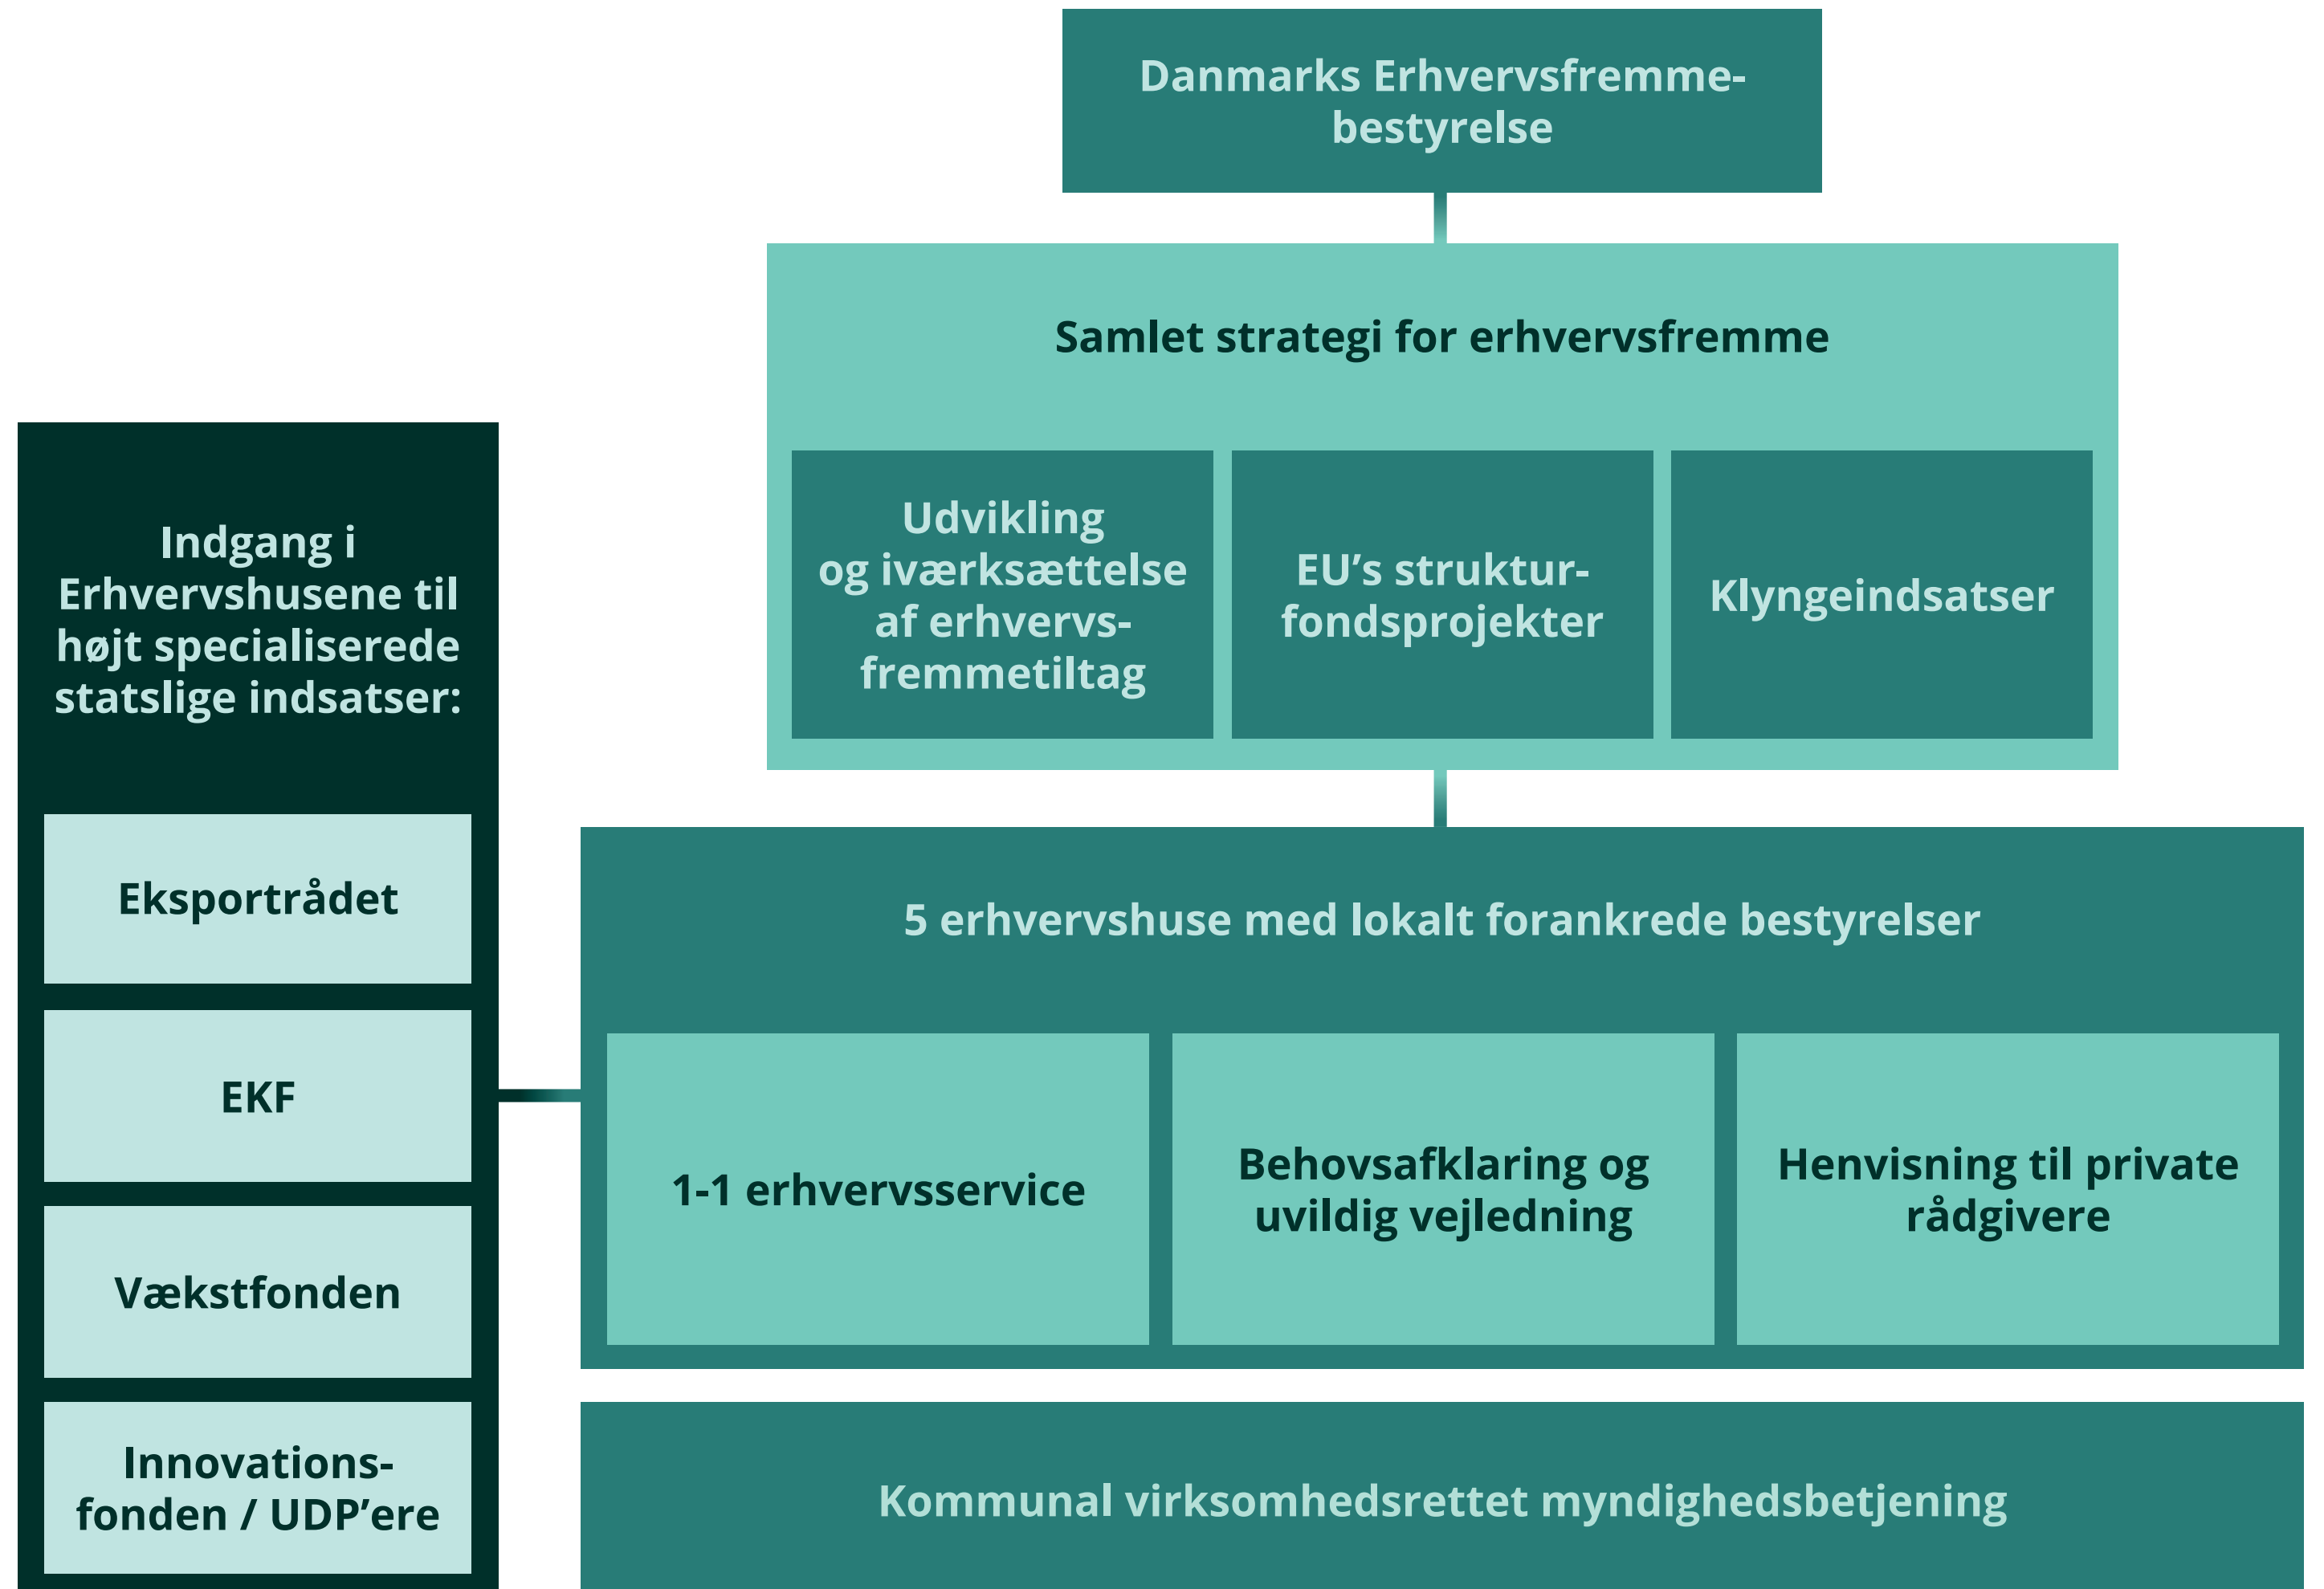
Danmarks Erhvervsfremmebestyrelse

Samlet strategi for erhvervsfremme

Udvikling og iværksættelse af erhvervsfremmetiltag

EU's strukturfondsprojekter

Klyngeindsatser

Indgang i Erhvervshusene til højt specialiserede statslige indsatser:

Eksportrådet

EKF

Vækstfonden

Innovationsfonden / UDP'ere

5 erhvervshuse med lokalt forankrede bestyrelser

1-1 erhvervsservice

Behovsafklaring og uvildig vejledning

Henvisning til private rådgivere

Kommunal virksomhedsrettet myndighedsbetjening